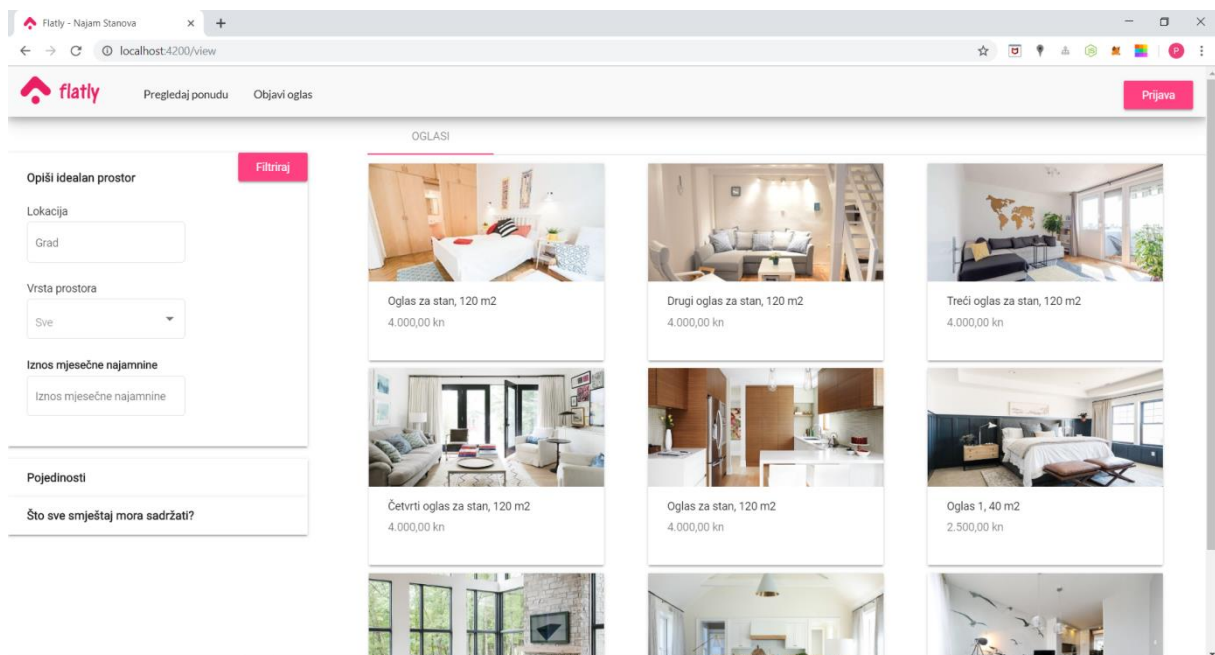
Flatly - Najam Stanova
localhost:4200/view

flatly
Pregledaj ponudu
Objavi oglas
Prijava

OGLASI

Opiši idealan prostor
Filtriraj
Lokacija
Grad
Vrsta prostora
Sve
Iznos mjesečne najamnine
Iznos mjesečne najamnine

Pojedinosti
Što sve smještaj mora sadržati?

Oglas za stan, 120 m2
4.000,00 kn

Drugi oglas za stan, 120 m2
4.000,00 kn

Treći oglas za stan, 120 m2
4.000,00 kn

Četvrti oglas za stan, 120 m2
4.000,00 kn

Oglas za stan, 120 m2
4.000,00 kn

Oglas 1, 40 m2
2.500,00 kn